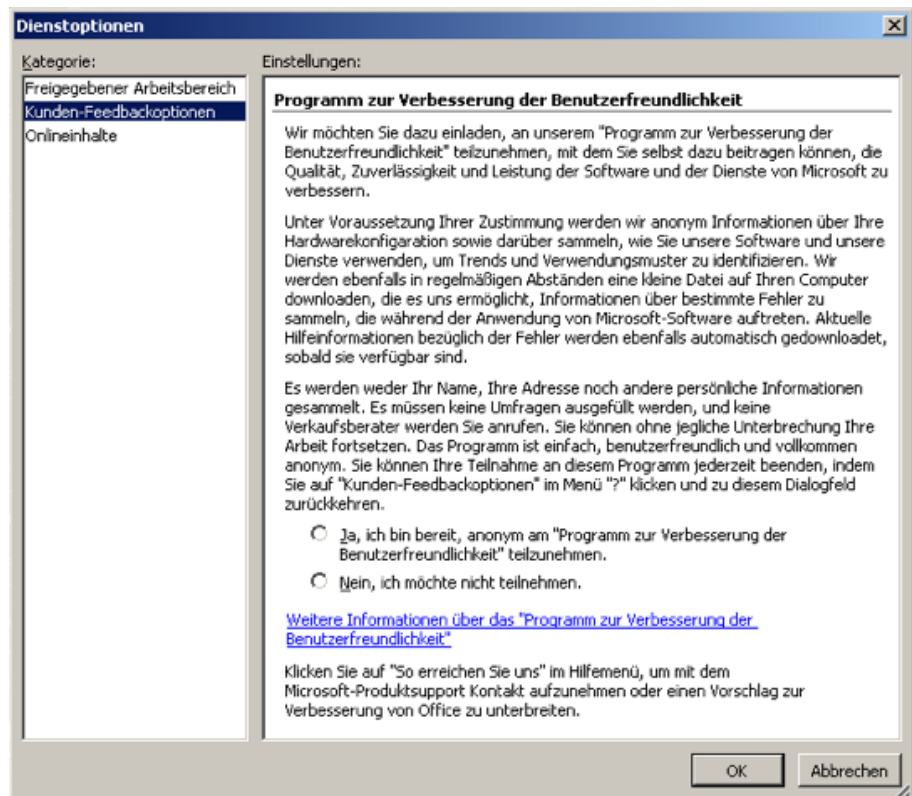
Dienstoptionen

Kategorie:

Freigegebener Arbeitsbereich
Kunden-Feedbackoptionen
Onlineinhalte

Einstellungen:

Programm zur Verbesserung der Benutzerfreundlichkeit

Wir möchten Sie dazu einladen, an unserem "Programm zur Verbesserung der Benutzerfreundlichkeit" teilzunehmen, mit dem Sie selbst dazu beitragen können, die Qualität, Zuverlässigkeit und Leistung der Software und der Dienste von Microsoft zu verbessern.

Unter Voraussetzung Ihrer Zustimmung werden wir anonym Informationen über Ihre Hardwarekonfigaration sowie darüber sammeln, wie Sie unsere Software und unsere Dienste verwenden, um Trends und Verwendungsmuster zu identifizieren. Wir werden ebenfalls in regelmäßigen Abständen eine kleine Datei auf Ihren Computer downloaden, die es uns ermöglicht, Informationen über bestimmte Fehler zu sammeln, die während der Anwendung von Microsoft-Software auftreten. Aktuelle Hilfeinformationen bezüglich der Fehler werden ebenfalls automatisch gedownloadet, sobald sie verfügbar sind.

Es werden weder Ihr Name, Ihre Adresse noch andere persönliche Informationen gesammelt. Es müssen keine Umfragen ausgefüllt werden, und keine Verkaufsberater werden Sie anrufen. Sie können ohne jegliche Unterbrechung Ihre Arbeit fortsetzen. Das Programm ist einfach, benutzerfreundlich und vollkommen anonym. Sie können Ihre Teilnahme an diesem Programm jederzeit beenden, indem Sie auf "Kunden-Feedbackoptionen" im Menü "?" klicken und zu diesem Dialogfeld zurückkehren.

Ja, ich bin bereit, anonym am "Programm zur Verbesserung der Benutzerfreundlichkeit" teilzunehmen.

Nein, ich möchte nicht teilnehmen.

Weitere Informationen über das "Programm zur Verbesserung der Benutzerfreundlichkeit"

Klicken Sie auf "So erreichen Sie uns" im Hilfemenü, um mit dem Microsoft-Produktsupport Kontakt aufzunehmen oder einen Vorschlag zur Verbesserung von Office zu unterbreiten.

OK

Abbrechen